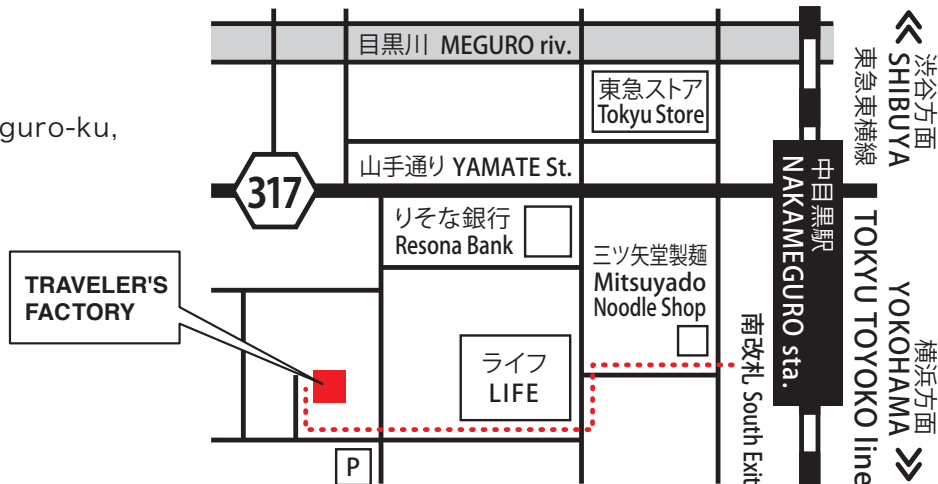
guro-ku,

目黒川 MEGURO riv.

東急ストア
Tokyu Store

317

山手通り YAMATE St.

りそな銀行
Resona Bank

三ツ矢堂製麺
Mitsuyado
Noodle Shop

TRAVELER'S FACTORY

ライフ
LIFE

P

南改札 South Exit

中目黒駅
NAKAMEGURO sta.

渋谷方面
SHIBUYA
東急東横線
TOKYU TOYOKO line
横浜方面
YOKOHAMA